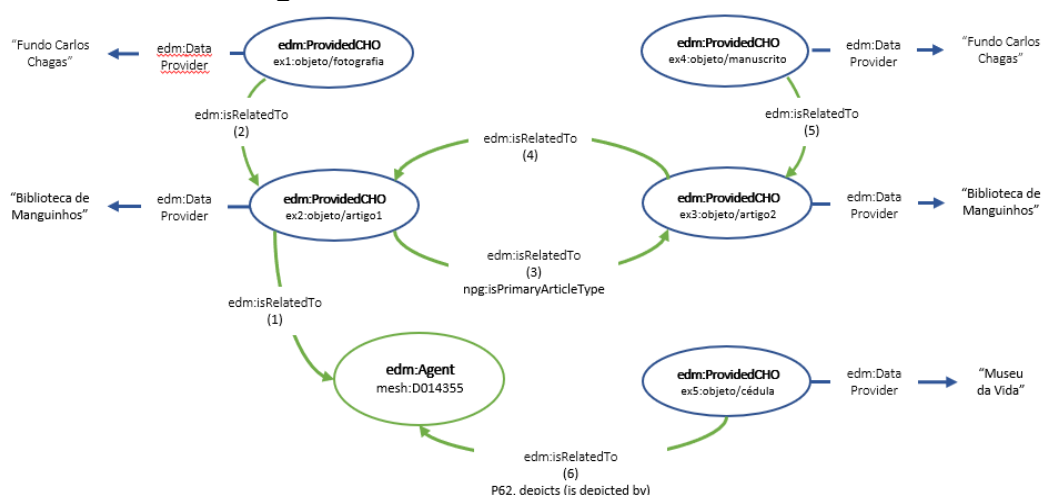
"Fundo Carlos Chagas"

edm:Data Provider

edm:ProvidedCHO
ex1:objeto/fotografia

edm:ProvidedCHO
ex4:objeto/manuscrito

edm:Data Provider

"Fundo Carlos Chagas"

edm:isRelatedTo
(2)

edm:isRelatedTo
(4)

edm:isRelatedTo
(5)

"Biblioteca de Manguinhos"

edm:Data Provider

edm:ProvidedCHO
ex2:objeto/artigo1

edm:ProvidedCHO
ex3:objeto/artigo2

edm:Data Provider

"Biblioteca de Manguinhos"

edm:isRelatedTo
(3)
npg:isPrimaryArticleType

edm:isRelatedTo
(1)

edm:Agent
mesh:D014355

edm:ProvidedCHO
ex5:objeto/cédula

edm:Data Provider

"Museu da Vida"

edm:isRelatedTo
(6)
P62. depicts (is depicted by)